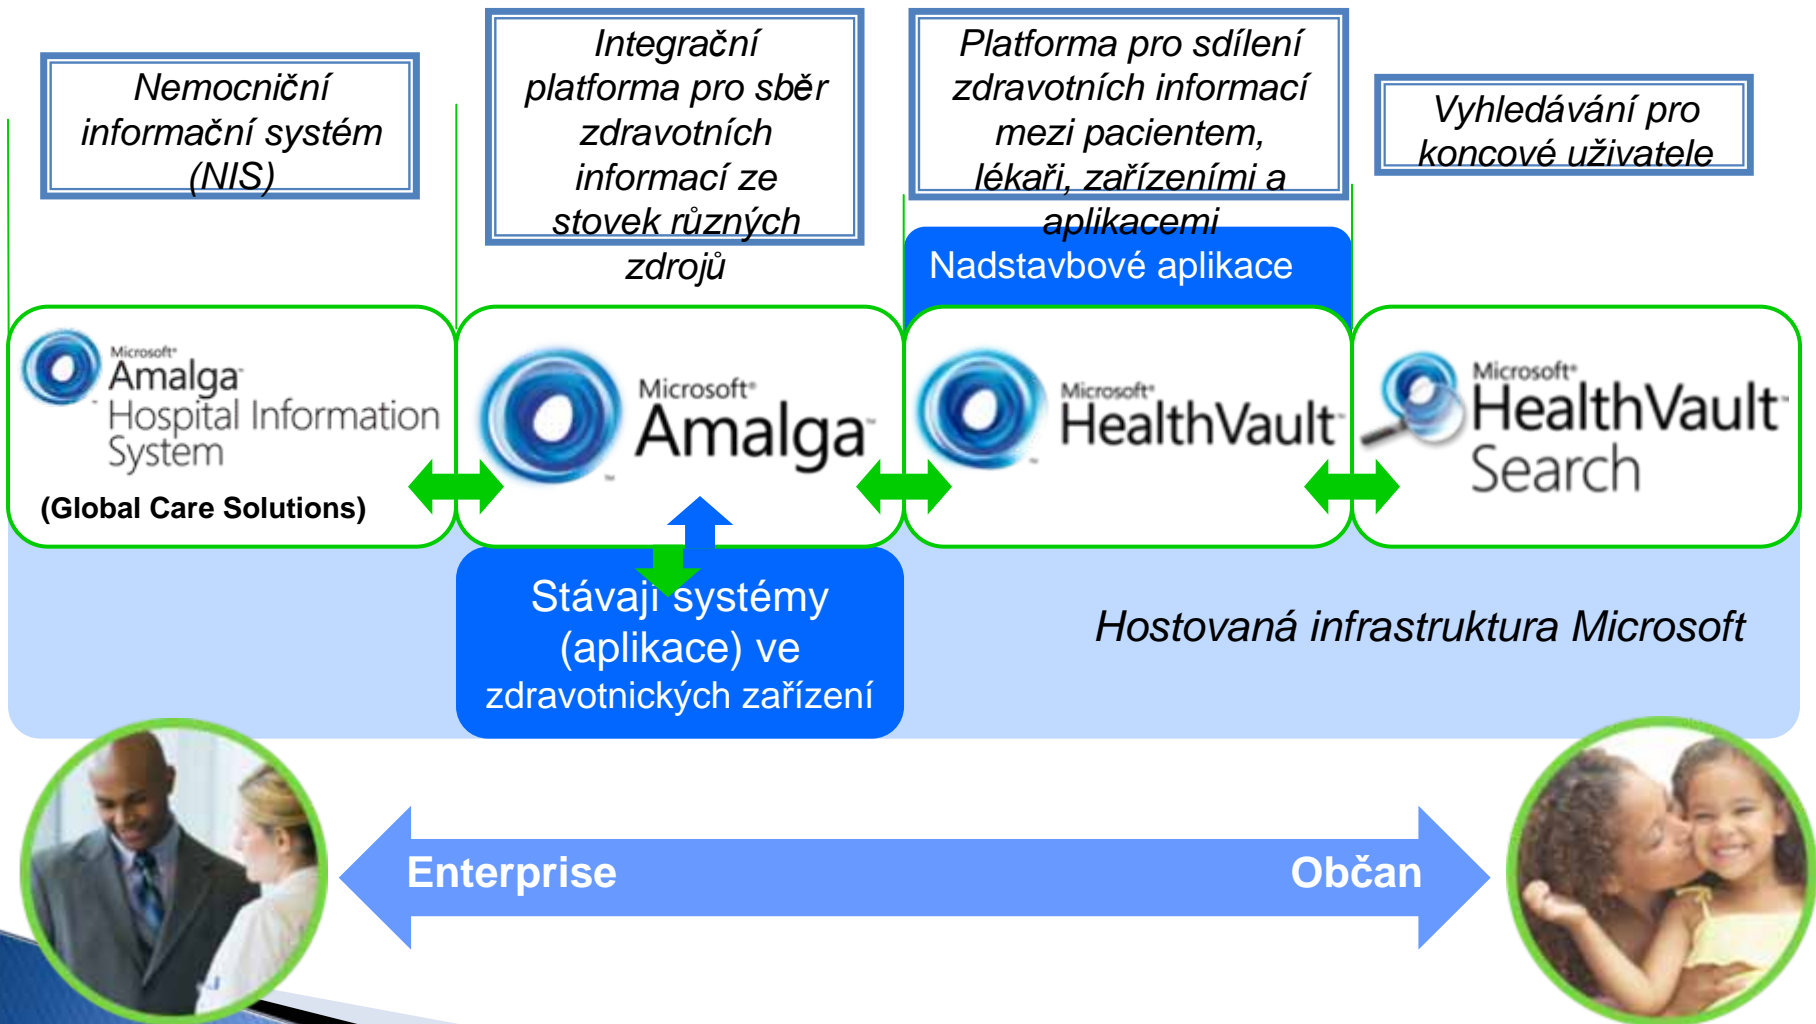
Nemocniční informační systém (NIS)

Integrační platforma pro sběr zdravotních informací ze stovek různých zdrojů

Platforma pro sdílení zdravotních informací mezi pacientem, lékaři, zařízeními a aplikacemi

Vyhledávání pro koncové uživatele

Nadstavbové aplikace

Microsoft Amalga Hospital Information System

(Global Care Solutions)

Microsoft Amalga

Microsoft HealthVault

Microsoft HealthVault Search

Stávají systémy (aplikace) ve zdravotnických zařízení

Hostovaná infrastruktura Microsoft

Enterprise

Občan